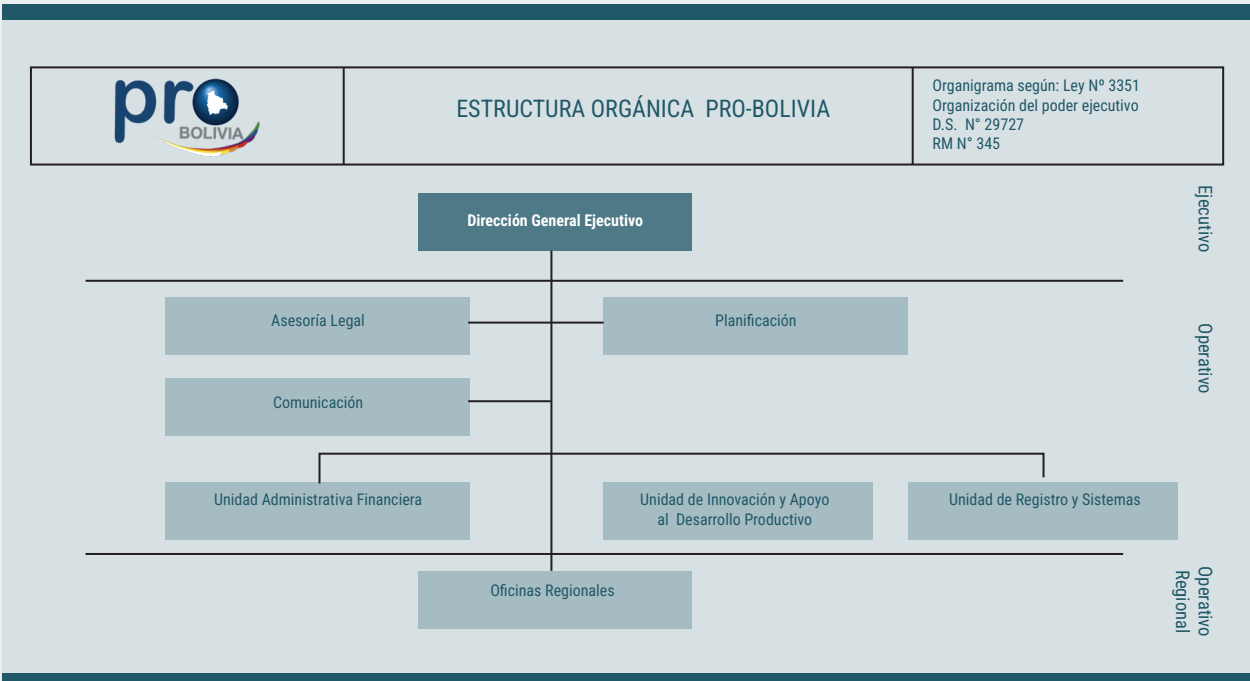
pro BOLIVIA

ESTRUCTURA ORGÁNICA PRO-BOLIVIA

Organigrama según: Ley Nº 3351
Organización del poder ejecutivo
D.S. N° 29727
RM N° 345

Dirección General Ejecutivo

Ejecutivo

Asesoría Legal

Planificación

Comunicación

Operativo

Unidad Administrativa Financiera

Unidad de Innovación y Apoyo al Desarrollo Productivo

Unidad de Registro y Sistemas

Oficinas Regionales

Operativo Regional